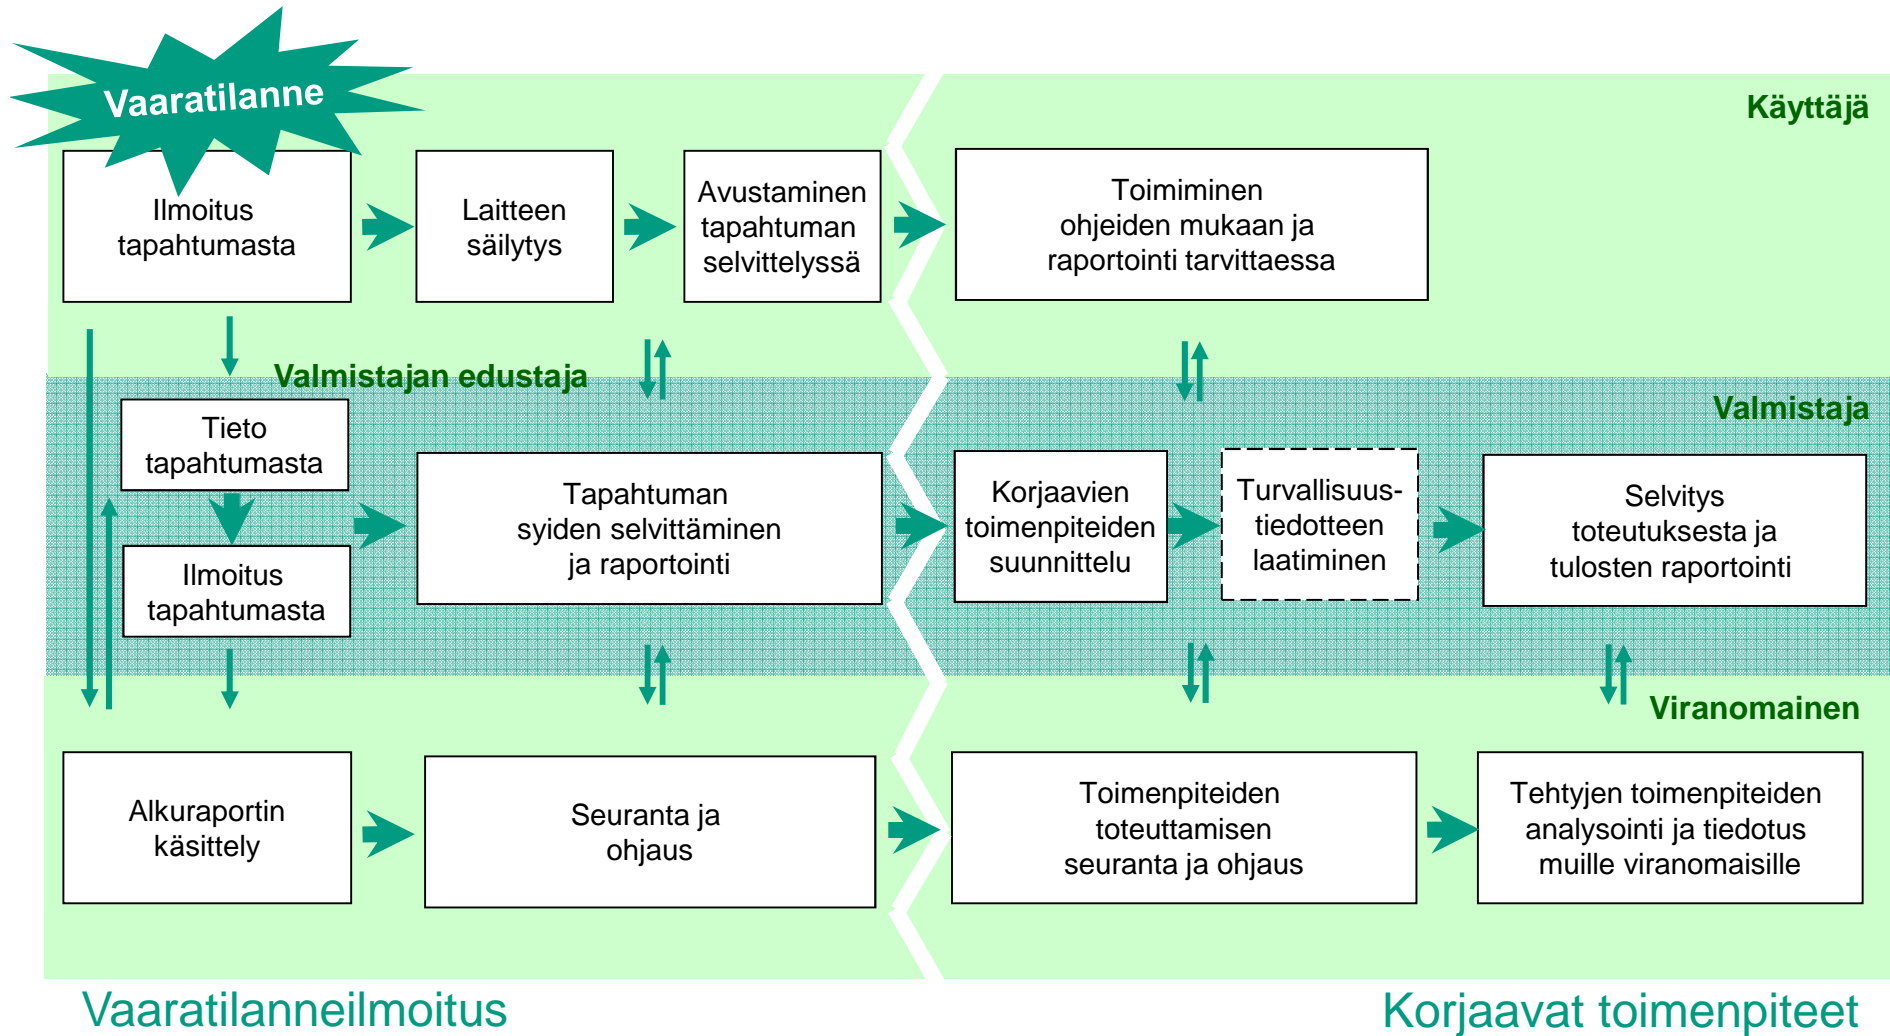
Vaaratilanne

Käyttäjä

Ilmoitus tapahtumasta

Laitteen säilytys

Avustaminen tapahtuman selvittelyssä

Toimiminen ohjeiden mukaan ja raportointi tarvittaessa

Valmistajan edustaja

Valmistaja

Tieto tapahtumasta

Ilmoitus tapahtumasta

Tapahtuman syiden selvittäminen ja raportointi

Korjaavien toimenpiteiden suunnittelu

Turvallisuustiedotteen laatiminen

Selvitys toteutuksesta ja tulosten raportointi

Viranomainen

Alkuraportin käsittely

Seuranta ja ohjaus

Toimenpiteiden toteuttamisen seuranta ja ohjaus

Tehtyjen toimenpiteiden analysointi ja tiedotus muille viranomaisille

Vaaratilanneilmoitus

Korjaavat toimenpiteet